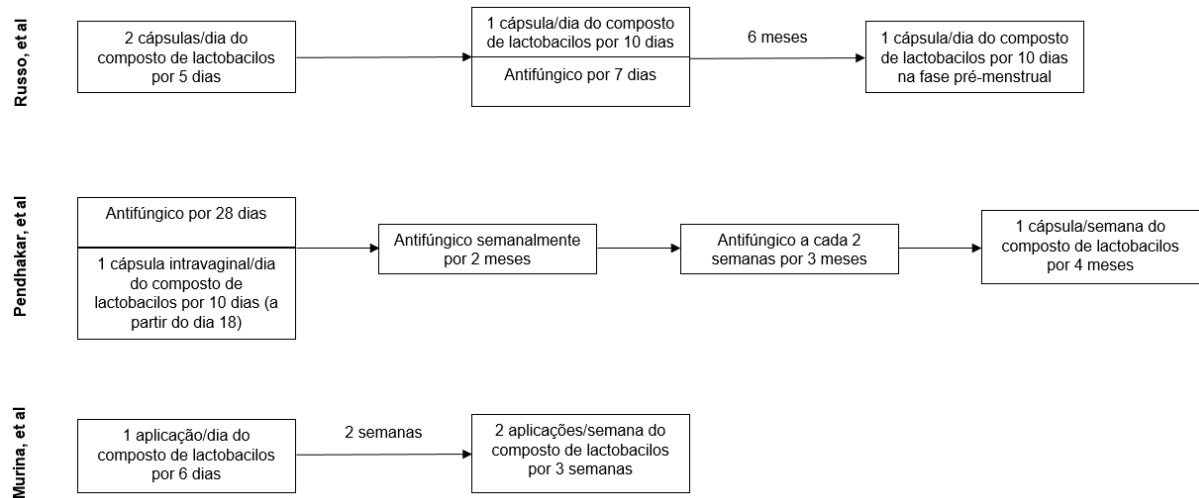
Russo, et al

2 cápsulas/dia do composto de lactobacilos por 5 dias

1 cápsula/dia do composto de lactobacilos por 10 dias

Antifúngico por 7 dias

6 meses

1 cápsula/dia do composto de lactobacilos por 10 dias na fase pré-menstrual

Pendhakar, et al

Antifúngico por 28 dias

1 cápsula intravaginal/dia do composto de lactobacilos por 10 dias (a partir do dia 18)

Antifúngico semanalmente por 2 meses

Antifúngico a cada 2 semanas por 3 meses

1 cápsula/semana do composto de lactobacilos por 4 meses

Murina, et al

1 aplicação/dia do composto de lactobacilos por 6 dias

2 semanas

2 aplicações/semana do composto de lactobacilos por 3 semanas